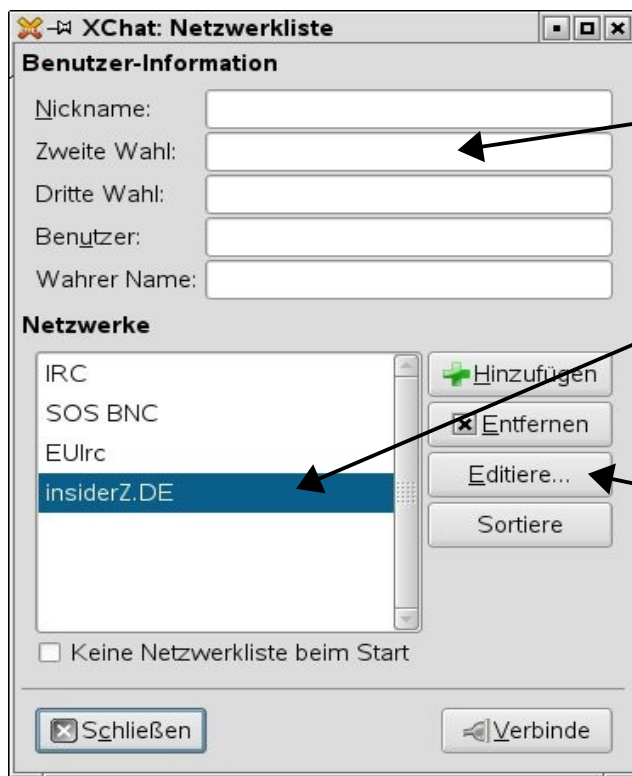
XChat: Netzwerkliste

Benutzer-Information

Nickname:

Zweite Wahl:

Dritte Wahl:

Benutzer:

Wahrer Name:

Netzwerke

IRC

SOS BNC

EUIrc

insiderZ.DE

Hinzufügen

Entfernen

Editiere...

Sortiere

Keine Netzwerkliste beim Start

Schließen

Verbinde